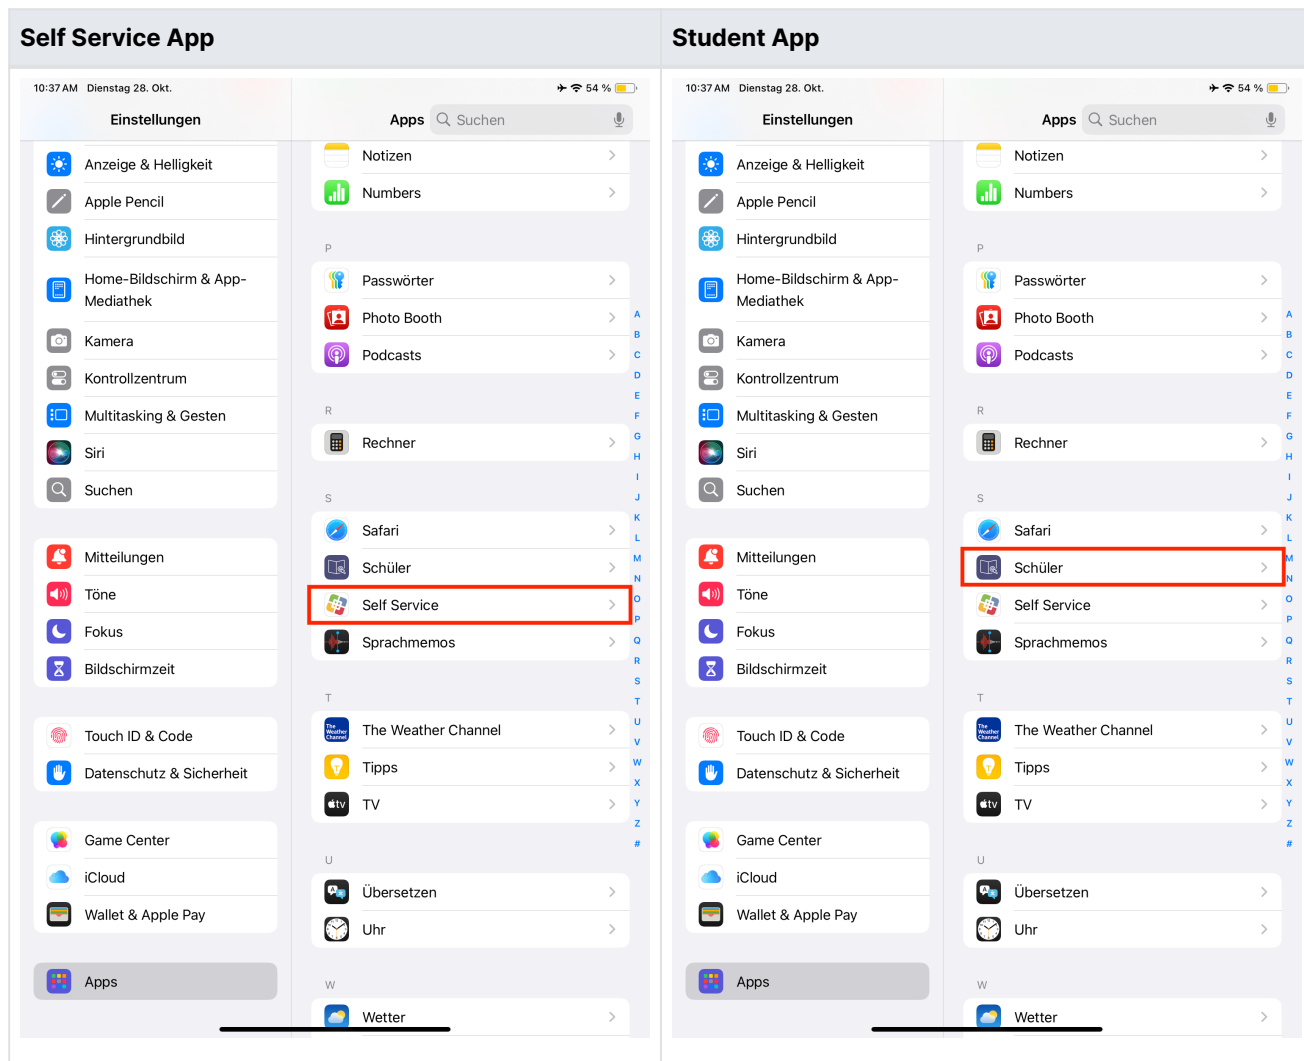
Self Service App

10:37 AM Dienstag 28. Okt.

54 %

Einstellungen

Anzeige & Helligkeit
Apple Pencil
Hintergrundbild
Home-Bildschirm & App-Mediathek
Kamera
Kontrollzentrum
Multitasking & Gesten
Siri
Suchen

Mitteilungen
Töne
Fokus
Bildschirmzeit

Touch ID & Code
Datenschutz & Sicherheit

Game Center
iCloud
Wallet & Apple Pay

Apps

Apps Suchen

Notizen
Numbers

P
Passwörter
Photo Booth
Podcasts

R
Rechner

S
Safari
Schüler
Self Service
Sprachmemos

T
The Weather Channel
Tipps
TV

U
Übersetzen
Uhr

W
Wetter

A B C D E F G H I J K L M N O P Q R S T U V W X Y Z #

Student App

10:37 AM Dienstag 28. Okt.

54 %

Einstellungen

Anzeige & Helligkeit
Apple Pencil
Hintergrundbild
Home-Bildschirm & App-Mediathek
Kamera
Kontrollzentrum
Multitasking & Gesten
Siri
Suchen

Mitteilungen
Töne
Fokus
Bildschirmzeit

Touch ID & Code
Datenschutz & Sicherheit

Game Center
iCloud
Wallet & Apple Pay

Apps

Apps Suchen

Notizen
Numbers

P
Passwörter
Photo Booth
Podcasts

R
Rechner

S
Safari
Schüler
Self Service
Sprachmemos

T
The Weather Channel
Tipps
TV

U
Übersetzen
Uhr

W
Wetter

A B C D E F G H I J K L M N O P Q R S T U V W X Y Z #